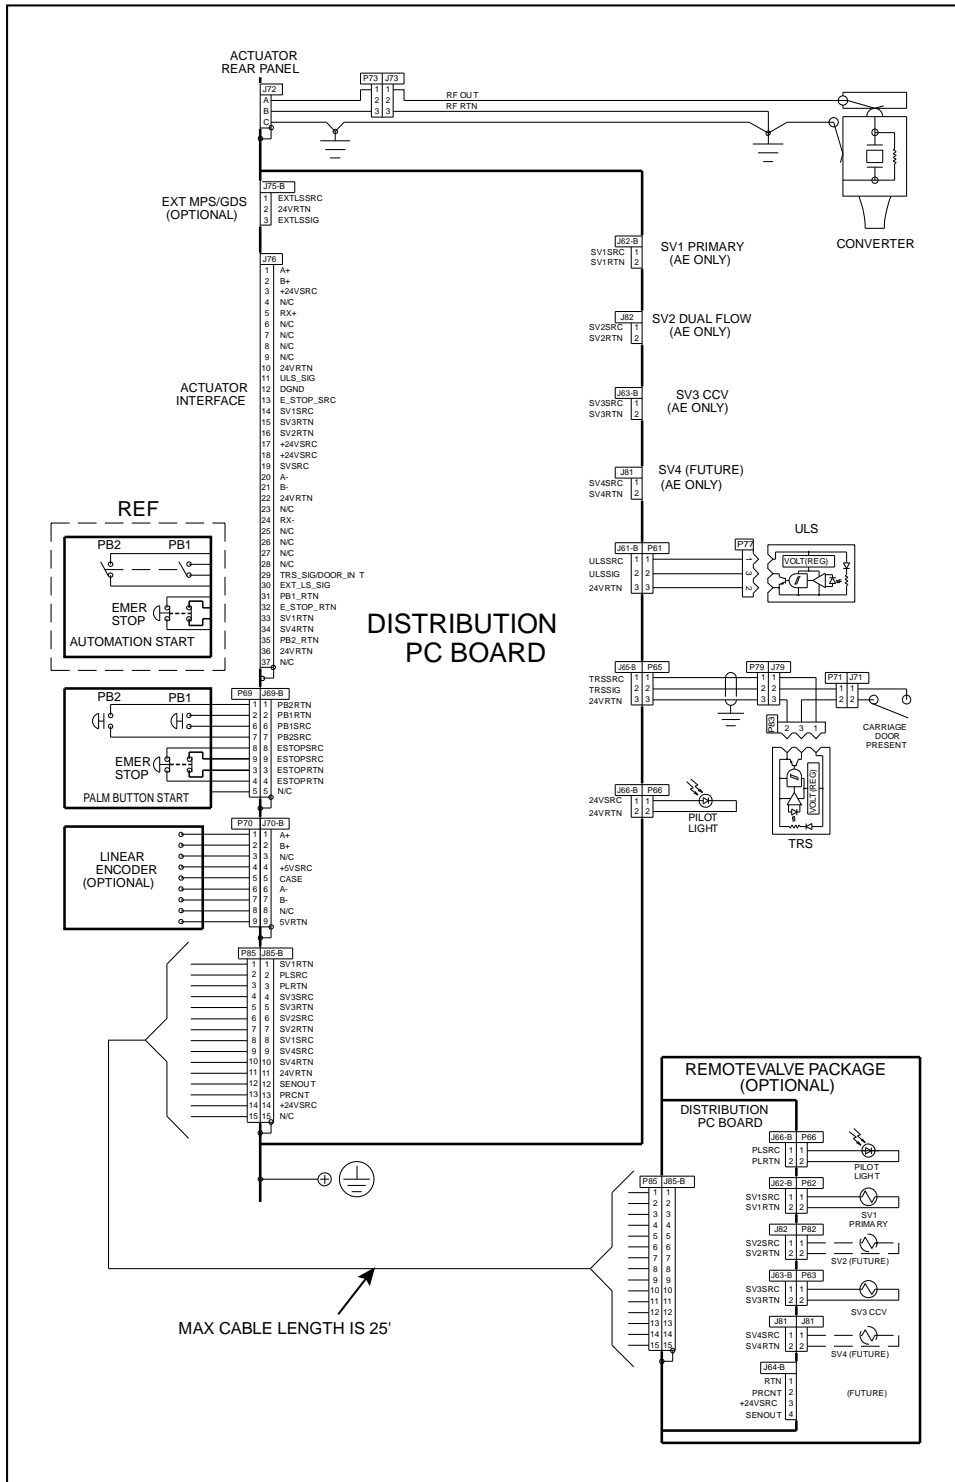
ACTUATOR
REAR PANEL

J72
A
B
C

P73 J73
1 1
2 2
3 3
RF OUT
RF RTN

CONVERTER

EXT MPS/GDS
(OPTIONAL)

J75-B
1 EXTLSSRC
2 24VRTN
3 EXTLSSIG

J76
1 A+
2 B+
3 +24VSRC
4 N/C
5 RX+
6 N/C
7 N/C
8 N/C
9 N/C
10 24VRTN
11 ULS_SIG
12 DGND
13 E_STOP_SRC
14 SV1SRC
15 SV3RTN
16 SV2RTN
17 +24VSRC
18 +24VSRC
19 SVSRC
20 A-
21 B-
22 24VRTN
23 N/C
24 RX-
25 N/C
26 N/C
27 N/C
28 N/C
29 TRS_SIG/DOOR_IN T
30 EXT_LS_SIG
31 PB1_RTN
32 E_STOP_RTN
33 SV1RTN
34 SV4RTN
35 PB2_RTN
36 24VRTN
37 N/C

ACTUATOR
INTERFACE

REF

PB2 PB1

EMER
STOP

AUTOMATION START

PB2 PB1

P69 J69-B
1 1 PB2RTN
2 2 PB1RTN
6 6 PB1SRC
7 7 PB2SRC
8 8 ESTOPSRC
9 9 ESTOPSRC
3 3 ESTOPRTN
4 4 ESTOPRTN
5 5 N/C

EMER
STOP

PALM BUTTON START

LINEAR
ENCODER
(OPTIONAL)

P70 J70-B
1 1 A+
2 2 B+
3 3 N/C
4 4 +5VSRC
5 5 CASE
6 6 A-
7 7 B-
8 8 N/C
9 9 5VRTN

P85 J85-B
1 1 SV1RTN
2 2 PLSRC
3 3 PLRTN
4 4 SV3SRC
5 5 SV3RTN
6 6 SV2SRC
7 7 SV2RTN
8 8 SV1SRC
9 9 SV4SRC
10 10 SV4RTN
11 11 24VRTN
12 12 SENOUT
13 13 PRCNT
14 14 +24VSRC
15 15 N/C

DISTRIBUTION
PC BOARD

J62-B
SV1SRC 1
SV1RTN 2
SV1 PRIMARY
(AE ONLY)

J82
SV2SRC 1
SV2RTN 2
SV2 DUAL FLOW
(AE ONLY)

J63-B
SV3SRC 1
SV3RTN 2
SV3 CCV
(AE ONLY)

J81
SV4SRC 1
SV4RTN 2
SV4 (FUTURE)
(AE ONLY)

ULS
J61-B P61
ULSSRC 1 1
ULSSIG 2 2
24VRTN 3 3
P77
1 3 2
VOLT(REG)

J65-B P65
TRSSRC 1 1
TRSSIG 2 2
24VRTN 3 3
P79 J79
1 1
2 2
3 3
P71 J71
1 1
2 2
CARRIAGE
DOOR
PRESENT
P63
2 3 1
VOLT (REG)
TRS

J66-B P66
24VSRC 1 1
24VRTN 2 2
PILOT
LIGHT

MAX CABLE LENGTH IS 25'

REMOTEVALVE PACKAGE
(OPTIONAL)

DISTRIBUTION
PC BOARD

P85 J85-B
1 1
2 2
3 3
4 4
5 5
6 6
7 7
8 8
9 9
10 10
11 11
12 12
13 13
14 14
15 15

J66-B P66
PLSRC 1 1
PLRTN 2 2
PILOT
LIGHT

J62-B P62
SV1SRC 1 1
SV1RTN 2 2
SV1
PRIMA RY

J82 P82
SV2SRC 1 1
SV2RTN 2 2
SV2 (FUTURE)

J63-B P63
SV3SRC 1 1
SV3RTN 2 2
SV3 CCV

J81 J81
SV4SRC 1 1
SV4RTN 2 2
SV4 (FUTURE)

J64-B
RTN 1
PRCNT 2
+24VSRC 3
SENOUT 4
(FUTURE)